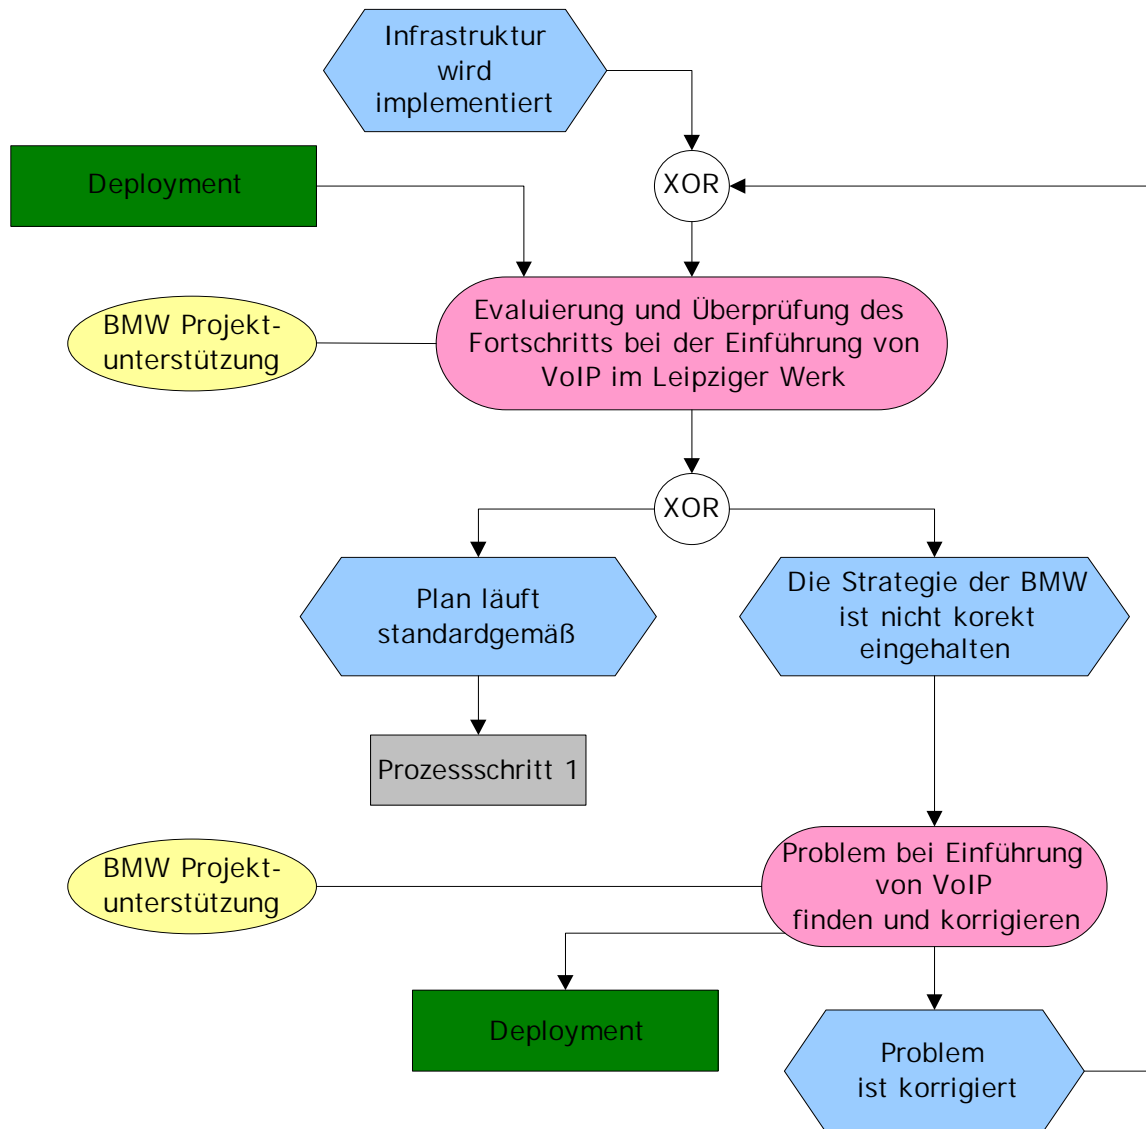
Infrastruktur wird implementiert

Deployment

XOR

BMW Projektunterstützung

Evaluierung und Überprüfung des Fortschritts bei der Einführung von VoIP im Leipziger Werk

XOR

Plan läuft standardgemäß

Die Strategie der BMW ist nicht korekt eingehalten

Prozessschritt 1

BMW Projektunterstützung

Problem bei Einführung von VoIP finden und korrigieren

Deployment

Problem ist korrigiert